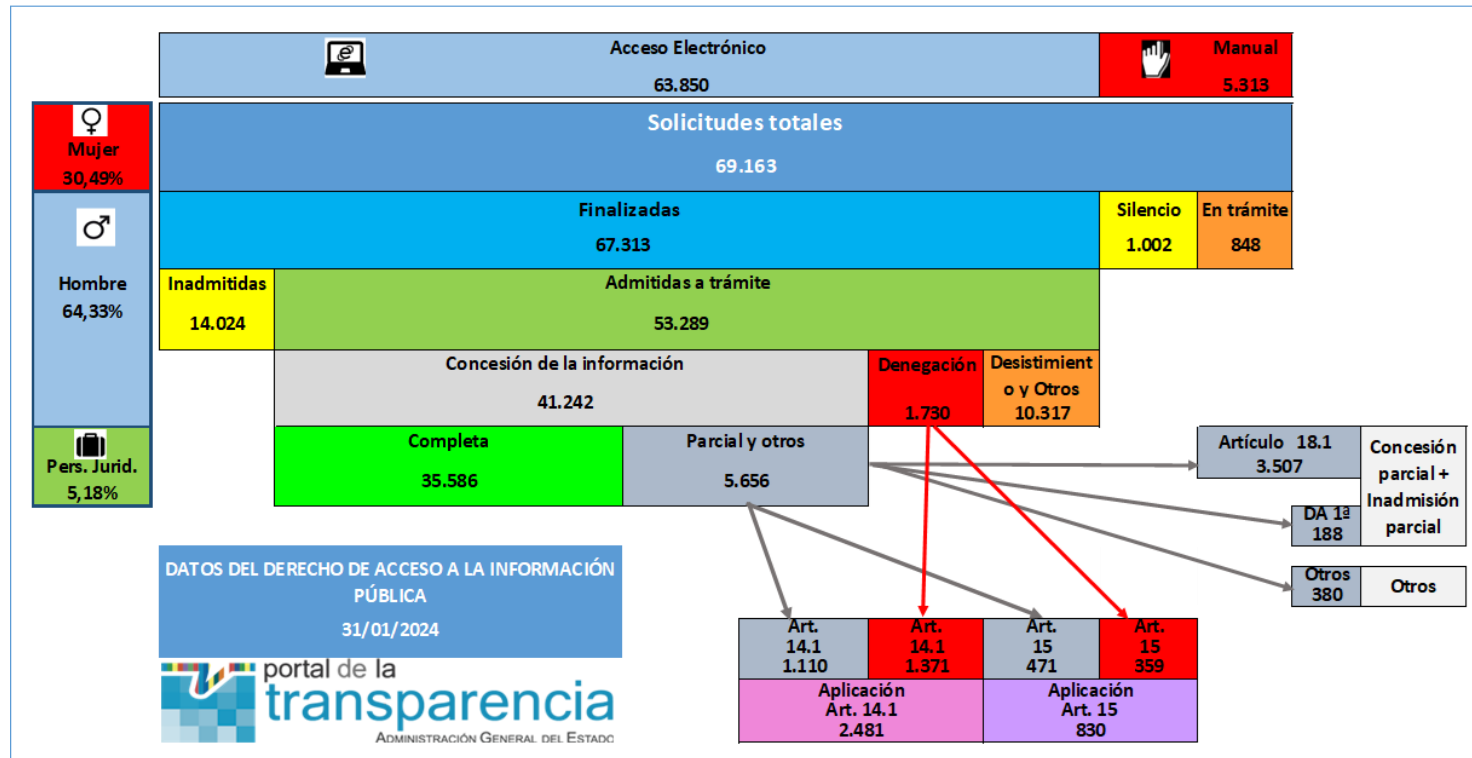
Acceso Electrónico
63.850

Manual
5.313

Mujer
30,49%

Hombre
64,33%

Pers. Jurid.
5,18%

Solicitudes totales
69.163

Finalizadas
67.313

Silencio
1.002

En trámite
848

Inadmitidas
14.024

Admitidas a trámite
53.289

Concesión de la información
41.242

Denegación
1.730

Desistimiento y Otros
10.317

Completa
35.586

Parcial y otros
5.656

Artículo 18.1
3.507

Concesión parcial + Inadmisión parcial

DA 1ª
188

Otros
380

Otros

DATOS DEL DERECHO DE ACCESO A LA INFORMACIÓN PÚBLICA
31/01/2024

| Art. 14.1 1.110 | Art. 14.1 1.371 | Art. 15 471 | Art. 15 359 |
|---|---|---|---|
| Aplicación Art. 14.1 2.481 | | Aplicación Art. 15 830 | |

portal de la transparencia
Administración General del Estado